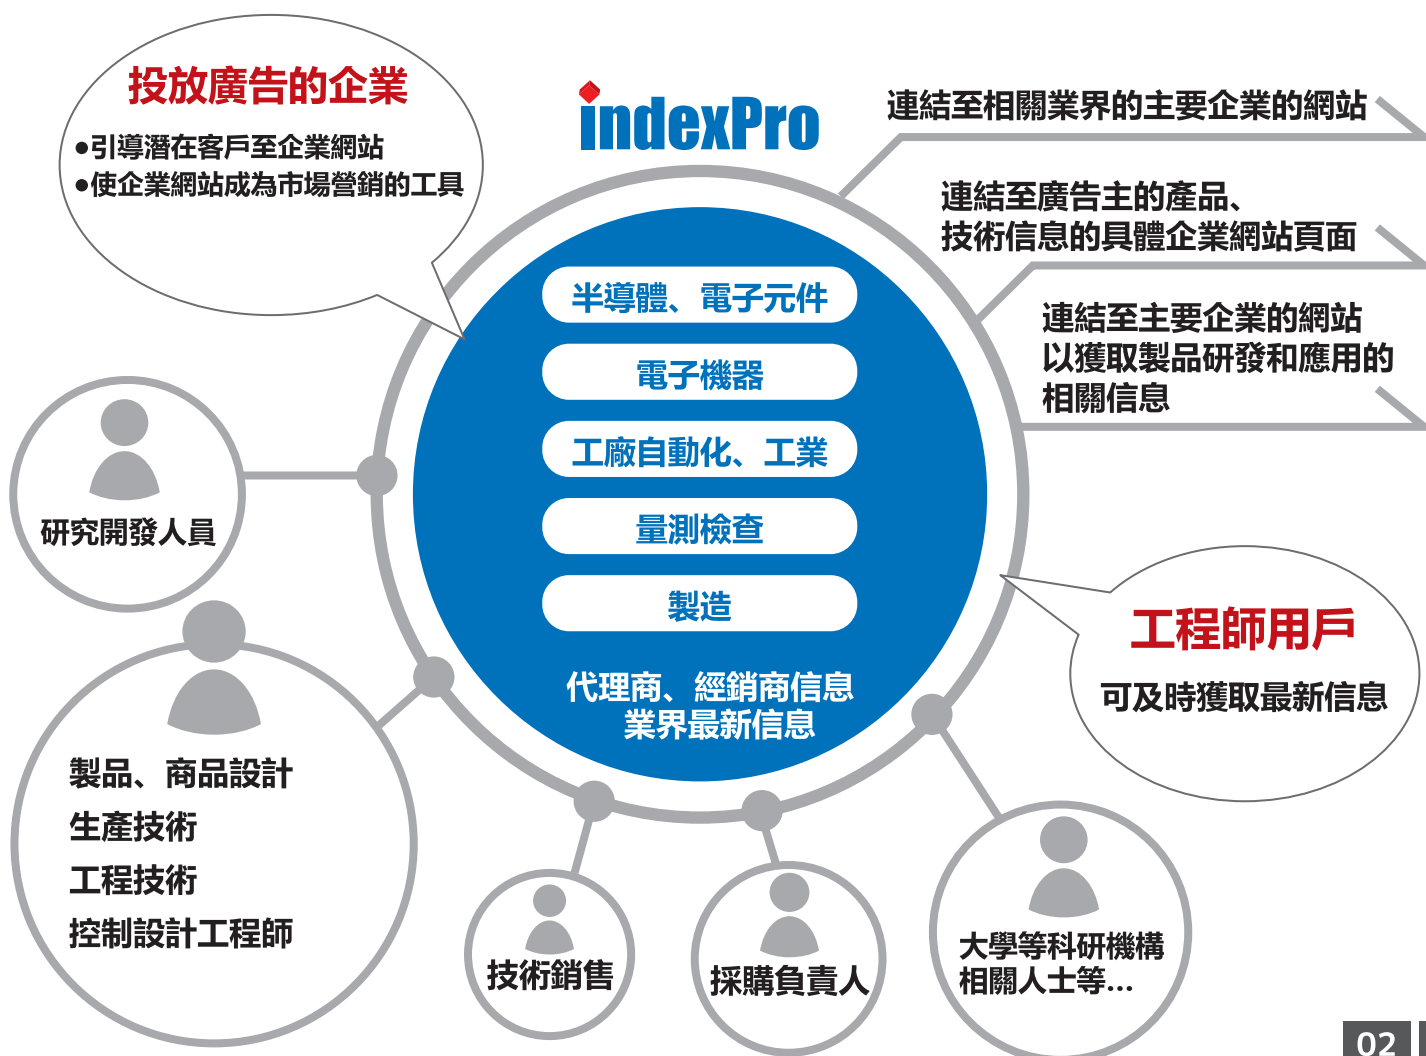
投放廣告的企業

●引導潛在客戶至企業網站
●使企業網站成為市場營銷的工具

indexPro

連結至相關業界的主要企業的網站

連結至廣告主的產品、技術信息的具體企業網站頁面

連結至主要企業的網站以獲取製品研發和應用的相關信息

半導體、電子元件

電子機器

工廠自動化、工業

量測檢查

製造

代理商、經銷商信息
業界最新信息

研究開發人員

工程師用戶

可及時獲取最新信息

製品、商品設計
生產技術
工程技術
控制設計工程師

技術銷售

採購負責人

大學等科研機構
相關人士等...

02